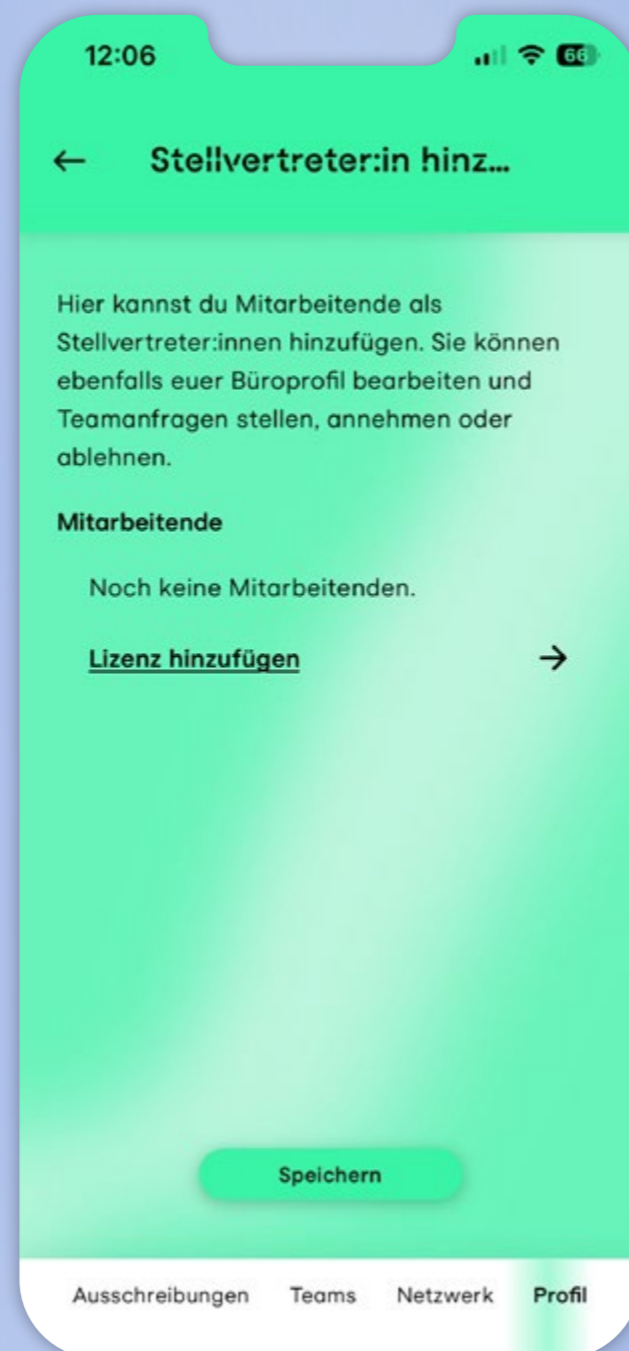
12:06

66

← Stellvertreter:in hinz...

Hier kannst du Mitarbeitende als Stellvertreter:innen hinzufügen. Sie können ebenfalls euer Büroprofil bearbeiten und Teamanfragen stellen, annehmen oder ablehnen.

Mitarbeitende

Noch keine Mitarbeitenden.

Lizenz hinzufügen →

Speichern

Ausschreibungen Teams Netzwerk Profil